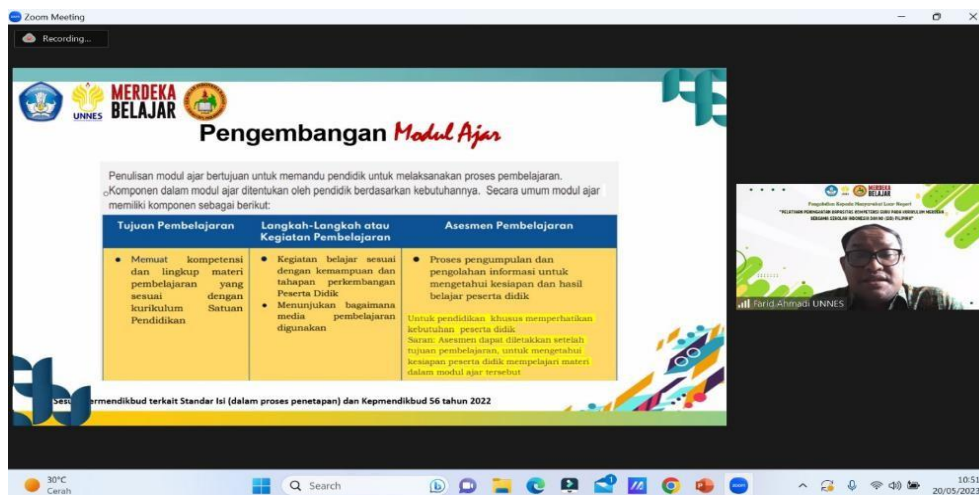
Zoom Meeting

Recording...

UNNES

MERDEKA BELAJAR

Pengembangan Modul Ajar

Penulisan modul ajar bertujuan untuk memandu pendidik untuk melaksanakan proses pembelajaran. Komponen dalam modul ajar ditentukan oleh pendidik berdasarkan kebutuhannya. Secara umum modul ajar memiliki komponen sebagai berikut:

| Tujuan Pembelajaran | Langkah-Langkah atau Kegiatan Pembelajaran | Asesmen Pembelajaran |
|---|---|---|
| • Memuat kompetensi dan lingkup materi pembelajaran yang sesuai dengan kurikulum Satuan Pendidikan | • Kegiatan belajar sesuai dengan kemampuan dan tahapan perkembangan Peserta Didik<br>• Menunjukkan bagaimana media pembelajaran digunakan | • Proses pengumpulan dan pengolahan informasi untuk mengetahui kesiapan dan hasil belajar peserta didik<br><br>Untuk pendidikan khusus memperhatikan kebutuhan peserta didik<br>Saran: Asesmen dapat diletakkan setelah tujuan pembelajaran, untuk mengetahui kesiapan peserta didik mempelajari materi dalam modul ajar tersebut |

Sesu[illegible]ermendikbud terkait Standar Isi (dalam proses penetapan) dan Kepmendikbud 56 tahun 2022

MERDEKA BELAJAR

Pengabdian Kepada Masyarakat Luar Negeri

"PELATIHAN PENINGKATAN KAPASITAS KOMPETENSI GURU PADA KURIKULUM MERDEKA SEKOLAH INDONESIA DAVAO (SID) FILIPINA"

Farid Ahmadi UNNES

30°C
Cerah

Search

10:51
20/05/202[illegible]